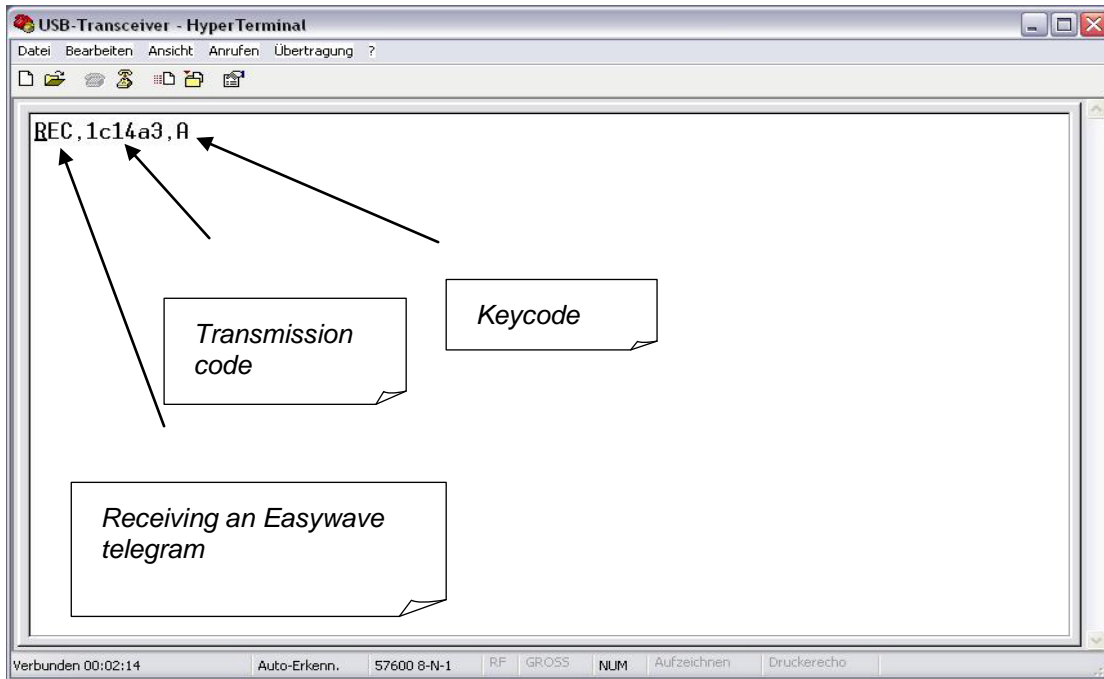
USB-Transceiver - HyperTerminal

Datei Bearbeiten Ansicht Anrufen Übertragung ?

REC,1c14a3,A

Transmission code

Keycode

Receiving an Easywave telegram

Verbunden 00:02:14 | Auto-Erkenn. | 57600 8-N-1 | RF | GROSS | NUM | Aufzeichnen | Druckerecho